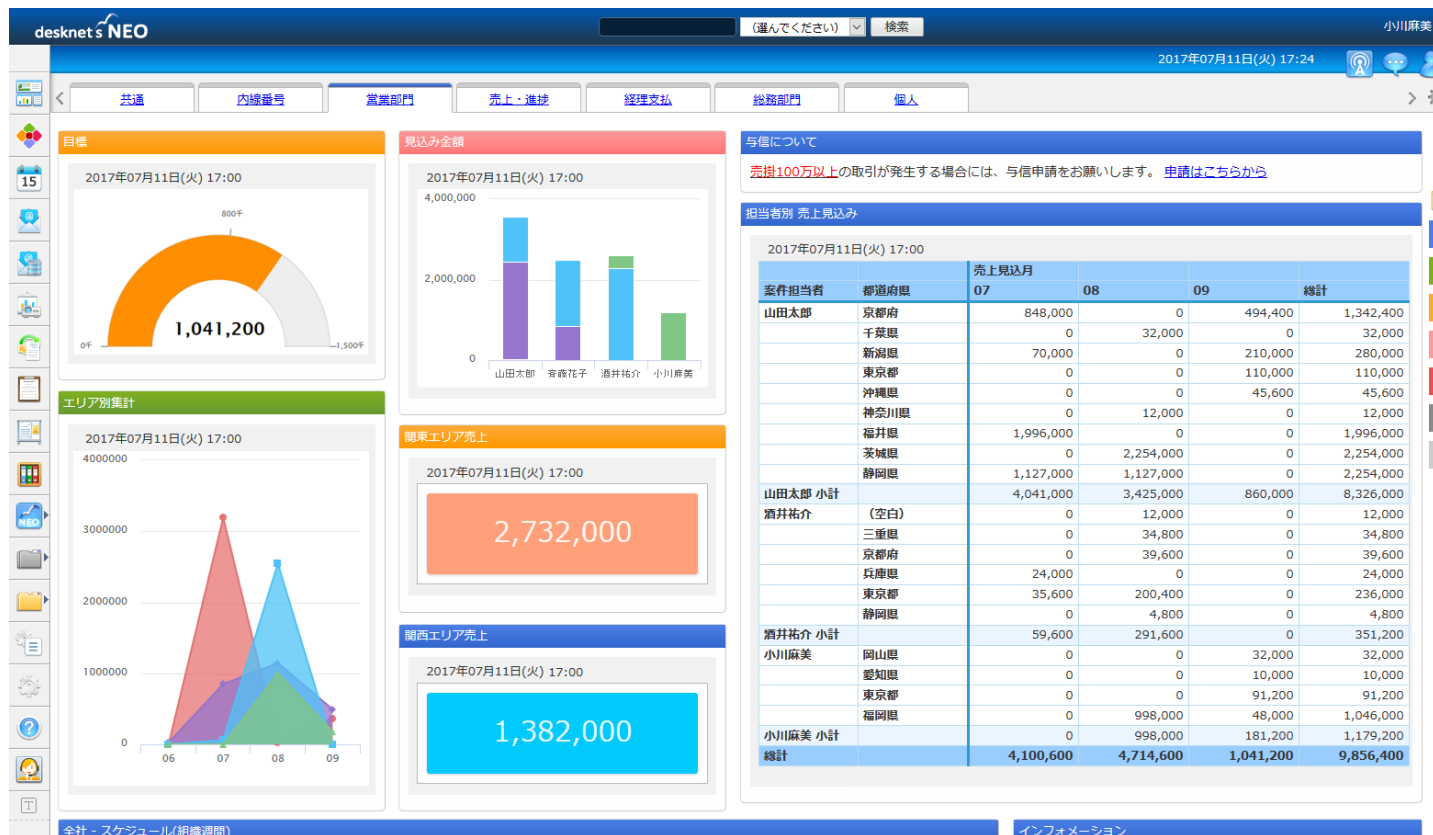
desknet's NEO

(選んでください) 検索

小川麻美

2017年07月11日(火) 17:24

共通 内線番号 営業部門 売上・進捗 経理支払 総務部門 個人

目標

2017年07月11日(火) 17:00

800千

0千

1,500千

1,041,200

見込み金額

2017年07月11日(火) 17:00

4,000,000

2,000,000

0

山田太郎 斉藤花子 酒井祐介 小川麻美

与信について

売掛100万以上の取引が発生する場合には、与信申請をお願いします。 申請はこちらから

担当者別 売上見込み

2017年07月11日(火) 17:00

| | | 売上見込月 | | | |
|---|---|---|---|---|---|
| 案件担当者 | 都道府県 | 07 | 08 | 09 | 総計 |
| 山田太郎 | 京都府 | 848,000 | 0 | 494,400 | 1,342,400 |
| | 千葉県 | 0 | 32,000 | 0 | 32,000 |
| | 新潟県 | 70,000 | 0 | 210,000 | 280,000 |
| | 東京都 | 0 | 0 | 110,000 | 110,000 |
| | 沖縄県 | 0 | 0 | 45,600 | 45,600 |
| | 神奈川県 | 0 | 12,000 | 0 | 12,000 |
| | 福井県 | 1,996,000 | 0 | 0 | 1,996,000 |
| | 茨城県 | 0 | 2,254,000 | 0 | 2,254,000 |
| | 静岡県 | 1,127,000 | 1,127,000 | 0 | 2,254,000 |
| 山田太郎 小計 | | 4,041,000 | 3,425,000 | 860,000 | 8,326,000 |
| 酒井祐介 | (空白) | 0 | 12,000 | 0 | 12,000 |
| | 三重県 | 0 | 34,800 | 0 | 34,800 |
| | 京都府 | 0 | 39,600 | 0 | 39,600 |
| | 兵庫県 | 24,000 | 0 | 0 | 24,000 |
| | 東京都 | 35,600 | 200,400 | 0 | 236,000 |
| | 静岡県 | 0 | 4,800 | 0 | 4,800 |
| 酒井祐介 小計 | | 59,600 | 291,600 | 0 | 351,200 |
| 小川麻美 | 岡山県 | 0 | 0 | 32,000 | 32,000 |
| | 愛知県 | 0 | 0 | 10,000 | 10,000 |
| | 東京都 | 0 | 0 | 91,200 | 91,200 |
| | 福岡県 | 0 | 998,000 | 48,000 | 1,046,000 |
| 小川麻美 小計 | | 0 | 998,000 | 181,200 | 1,179,200 |
| 総計 | | 4,100,600 | 4,714,600 | 1,041,200 | 9,856,400 |

エリア別集計

2017年07月11日(火) 17:00

4000000
3000000
2000000
1000000
0

06 07 08 09

関東エリア売上

2017年07月11日(火) 17:00

2,732,000

関西エリア売上

2017年07月11日(火) 17:00

1,382,000

全社 - スケジュール(組織週間)

インフォメーション